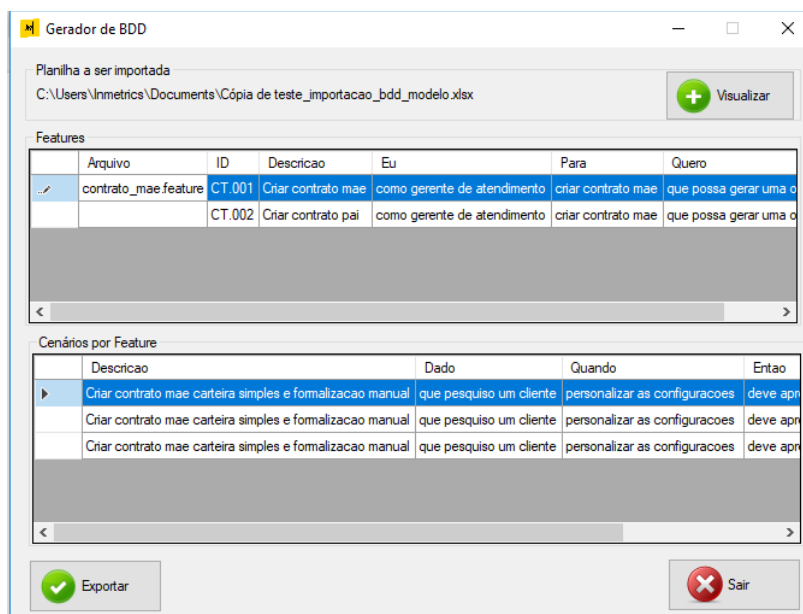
Gerador de BDD

Planilha a ser importada
C:\Users\Inmetrics\Documents\Cópia de teste_importacao_bdd_modelo.xlsx

Visualizar

Features

| | Arquivo | ID | Descricao | Eu | Para | Quero |
|---|---|---|---|---|---|---|
| | contrato_mae.feature | CT.001 | Criar contrato mae | como gerente de atendimento | criar contrato mae | que possa gerar uma o |
| | | CT.002 | Criar contrato pai | como gerente de atendimento | criar contrato mae | que possa gerar uma o |

Cenários por Feature

| | Descricao | Dado | Quando | Entao |
|---|---|---|---|---|
| | Criar contrato mae carteira simples e formalizacao manual | que pesquiso um cliente | personalizar as configuracoes | deve apre |
| | Criar contrato mae carteira simples e formalizacao manual | que pesquiso um cliente | personalizar as configuracoes | deve apre |
| | Criar contrato mae carteira simples e formalizacao manual | que pesquiso um cliente | personalizar as configuracoes | deve apre |

Exportar

Sair